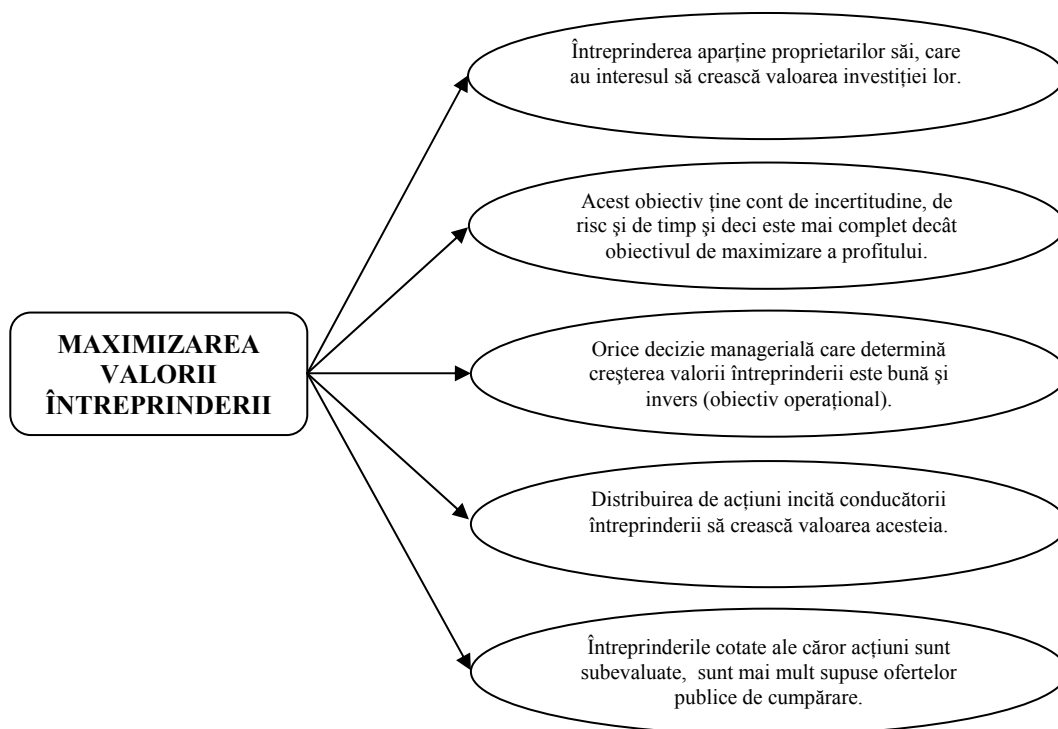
MAXIMIZAREA VALORII ÎNTREPRINDERII

Întreprinderea aparține proprietarilor săi, care au interesul să crească valoarea investiției lor.

Acest obiectiv ține cont de incertitudine, de risc și de timp și deci este mai complet decât obiectivul de maximizare a profitului.

Orice decizie managerială care determină creșterea valorii întreprinderii este bună și invers (obiectiv operațional).

Distribuirea de acțiuni incită conducătorii întreprinderii să crească valoarea acesteia.

Întreprinderile cotate ale căror acțiuni sunt subevaluate, sunt mai mult supuse ofertelor publice de cumpărare.